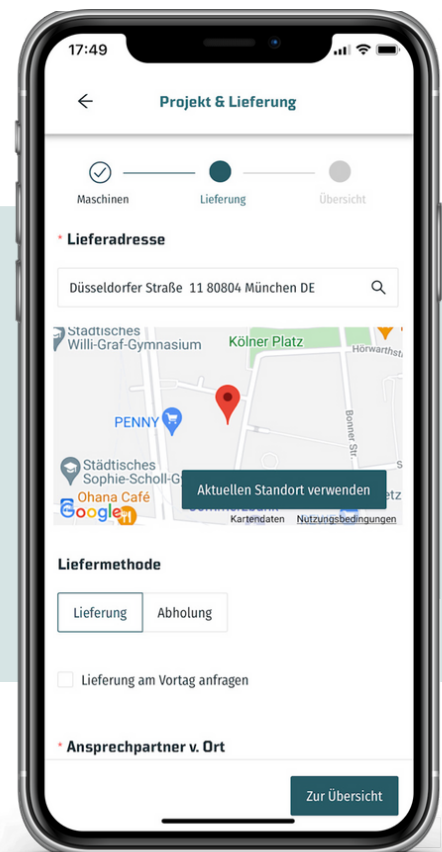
17:49

Projekt & Lieferung

Maschinen

Lieferung

Übersicht

* Lieferadresse

Düsseldorfer Straße 11 80804 München DE

Städtisches Willi-Graf-Gymnasium

Kölner Platz

Horwarthst

PENNY

Bonner St

Städtisches Sophie-Scholl-G

Ohana Café

Google

Aktuellen Standort verwenden

Kartendaten

Nutzungsbedingungen

Liefermethode

Lieferung

Abholung

Lieferung am Vortag anfragen

* Ansprechpartner v. Ort

Zur Übersicht